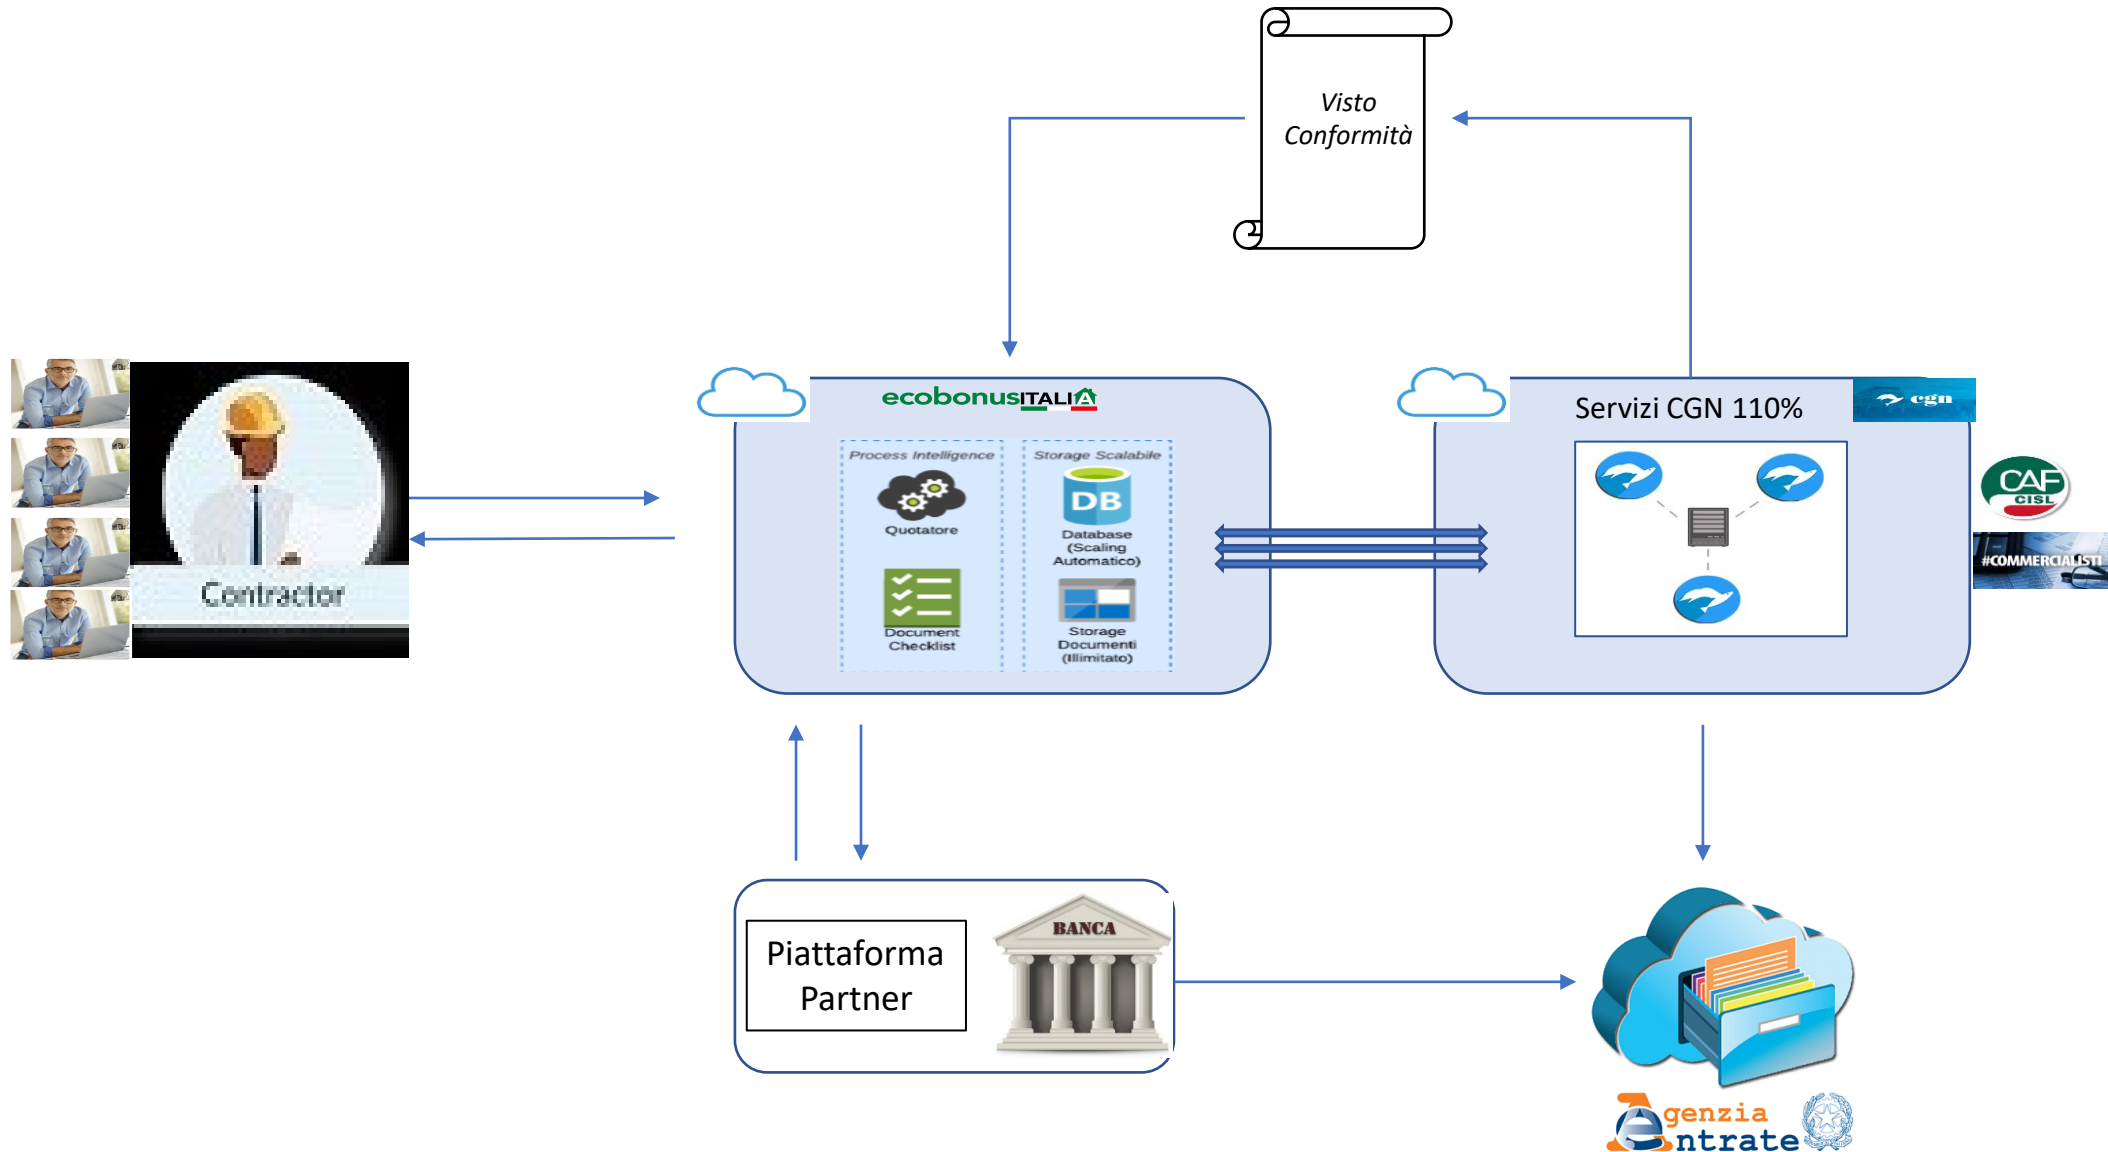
Visto Conformità

Contractor

ecobonusITALIA

Process Intelligence

Quotatore

Document Checklist

Storage Scalabile

DB

Database (Scaling Automatico)

Storage Documenti (Illimitato)

Servizi CGN 110%

cgn

CAF CISL

#COMMERCIALISTI

Piattaforma Partner

BANCA

Agenzia Entrate